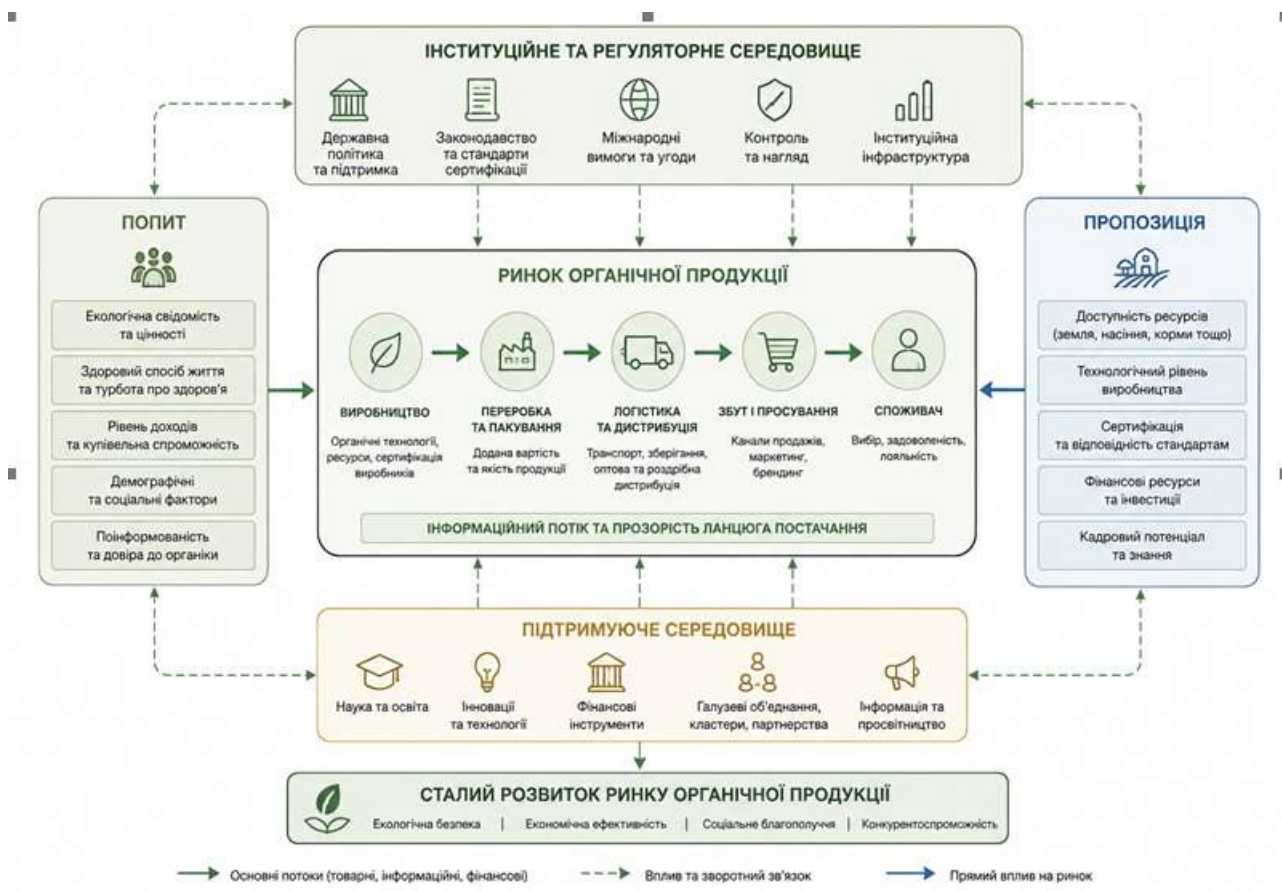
ІНСТИТУЦІЙНЕ ТА РЕГУЛЯТОРНЕ СЕРЕДОВИЩЕ

Державна політика та підтримка

Законодавство та стандарти сертифікації

Міжнародні вимоги та угоди

Контроль та нагляд

Інституційна інфраструктура

ПОПИТ

Екологічна свідомість та цінності

Здоровий спосіб життя та турбота про здоров'я

Рівень доходів та купівельна спроможність

Демографічні та соціальні фактори

Поінформованість та довіра до органіки

РИНОК ОРГАНІЧНОЇ ПРОДУКЦІЇ

ВИРОБНИЦТВО
Органічні технології, ресурси, сертифікація виробників

ПЕРЕРОБКА ТА ПАКУВАННЯ
Додана вартість та якість продукції

ЛОГІСТИКА ТА ДИСТРИБУЦІЯ
Транспорт, зберігання, оптова та роздрібна дистрибуція

ЗБУТ І ПРОСУВАННЯ
Канали продажів, маркетинг, брендинг

СПОЖИВАЧ
Вибір, задоволеність, лояльність

ІНФОРМАЦІЙНИЙ ПОТІК ТА ПРОЗОРІСТЬ ЛАНЦЮГА ПОСТАЧАННЯ

ПРОПОЗИЦІЯ

Доступність ресурсів (земля, насіння, корми тощо)

Технологічний рівень виробництва

Сертифікація та відповідність стандартам

Фінансові ресурси та інвестиції

Кадровий потенціал та знання

ПІДТРИМУЮЧЕ СЕРЕДОВИЩЕ

Наука та освіта

Інновації та технології

Фінансові інструменти

Галузеві об'єднання, кластери, партнерства

Інформація та просвітництво

СТАЛИЙ РОЗВИТОК РИНКУ ОРГАНІЧНОЇ ПРОДУКЦІЇ

Екологічна безпека | Економічна ефективність | Соціальне благополуччя | Конкурентоспроможність

Основні потоки (товарні, інформаційні, фінансові)

Вплив та зворотний зв'язок

Прямий вплив на ринок